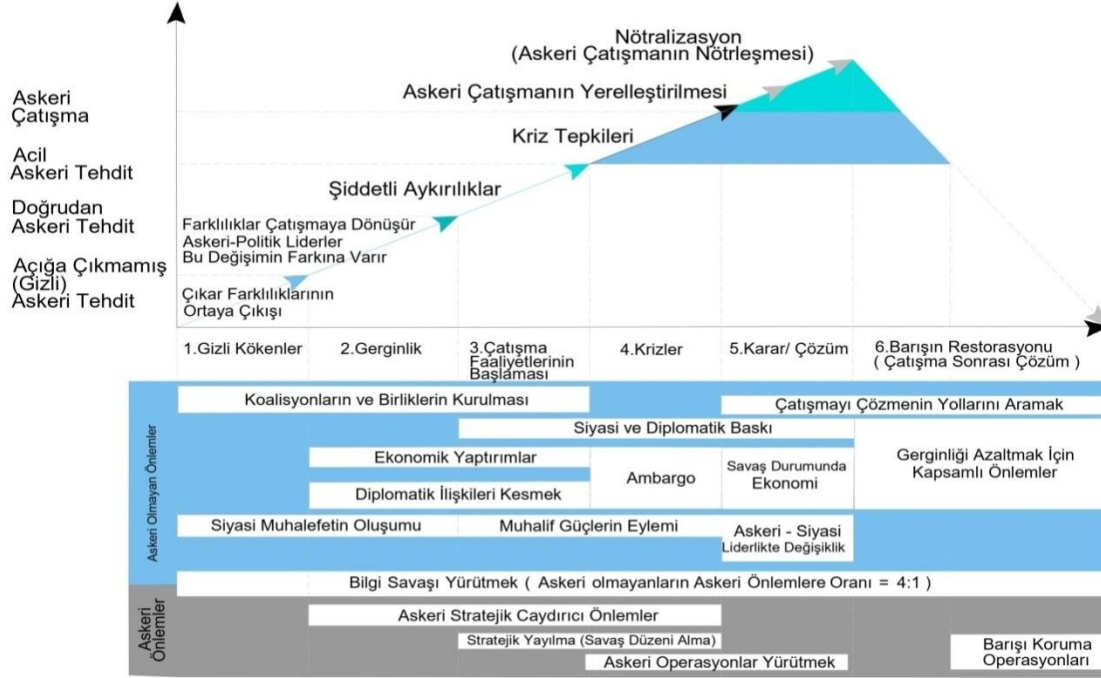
Nötralizasyon
(Askeri Çatışmanın Nötrleşmesi)

Askeri Çatışmanın Yerelleştirilmesi

Kriz Tepkileri

Şiddetli Aykırılıklar

Farklılıklar Çatışmaya Dönüşür
Askeri-Politik Liderler
Bu Değişimin Farkına Varır

Çıkar Farklılıklarının
Ortaya Çıkışı

Askeri
Çatışma

Acil
Askeri Tehdit

Doğrudan
Askeri Tehdit

Açığa Çıkmamış
(Gizli)
Askeri Tehdit

1.Gizli Kökenler
2.Gerginlik
3.Çatışma Faaliyetlerinin Başlaması
4.Krizler
5.Karar/ Çözüm
6.Barışın Restorasyonu ( Çatışma Sonrası Çözüm )

Askeri Olmayan Önlemler

Koalisyonların ve Birliklerin Kurulması

Çatışmayı Çözmenin Yollarını Aramak

Siyasi ve Diplomatik Baskı

Ekonomik Yaptırımlar

Ambargo

Savaş Durumunda
Ekonomi

Gerginliği Azaltmak İçin
Kapsamlı Önlemler

Diplomatik İlişkileri Kesmek

Siyasi Muhalefetin Oluşumu

Muhalif Güçlerin Eylemi

Askeri - Siyasi
Liderlikte Değişiklik

Bilgi Savaşı Yürütmek ( Askeri olmayanların Askeri Önlemlere Oranı = 4:1 )

Askeri Önlemler

Askeri Stratejik Caydırıcı Önlemler

Stratejik Yayılma (Savaş Düzeni Alma)

Askeri Operasyonlar Yürütmek

Barışı Koruma
Operasyonları